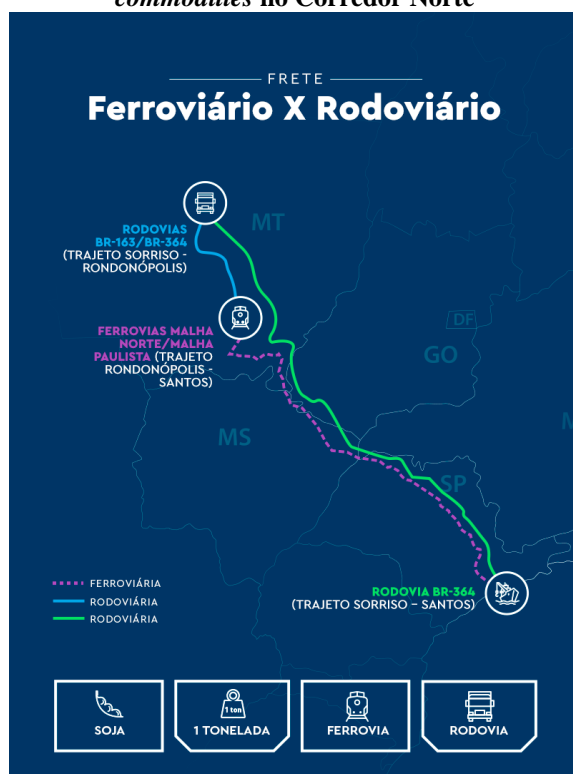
*commodities* no Corredor Norte

FRETE

Ferroviário X Rodoviário

RODOVIAS BR-163/BR-364 (TRAJETO SORRISO - RONDONÓPOLIS)

MT

FERROVIAS MALHA NORTE/MALHA PAULISTA (TRAJETO RONDONÓPOLIS - SANTOS)

DF

GO

MS

SP

M

RODOVIA BR-364 (TRAJETO SORRISO – SANTOS)

FERROVIÁRIA

RODOVIÁRIA

RODOVIÁRIA

SOJA

1 ton

1 TONELADA

FERROVIA

RODOVIA